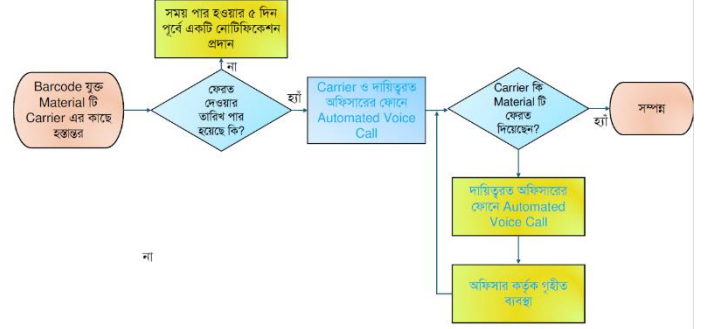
সময় পার হওয়ার ৫ দিন পূর্বে একটি নোটিফিকেশন প্রদান

না

Barcode যুক্ত Material টি Carrier এর কাছে হস্তান্তর

ফেরত দেওয়ার তারিখ পার হয়েছে কি?

হ্যাঁ

Carrier ও দায়িত্বরত অফিসারের ফোনে Automated Voice Call

Carrier কি Material টি ফেরত দিয়েছেন?

হ্যাঁ

সম্পন্ন

দায়িত্বরত অফিসারের ফোনে Automated Voice Call

না

অফিসার কর্তৃক গৃহীত ব্যবস্থা